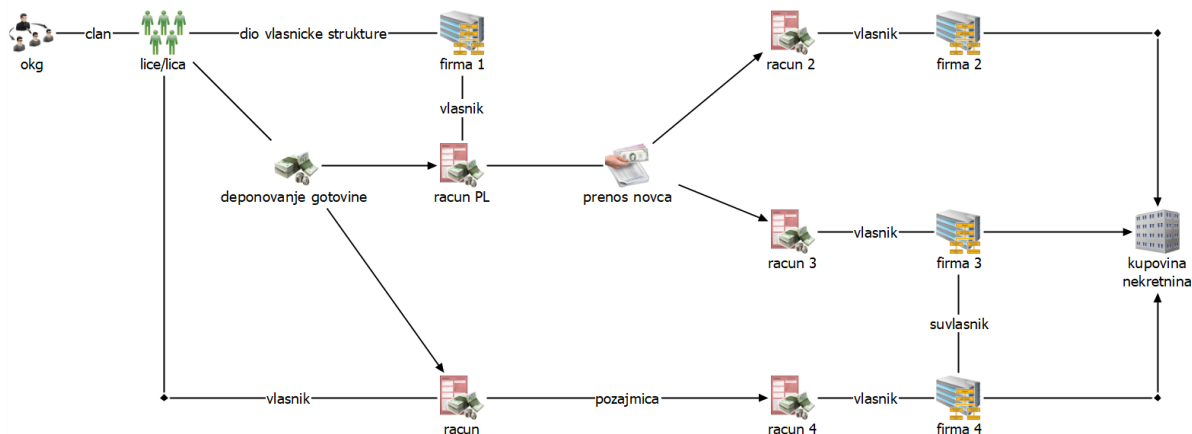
okg
clan
lice/lica
dio vlasnicke strukture
firma 1
vlasnik
racun 2
vlasnik
firma 2
deponovanje gotovine
racun PL
prenos novca
racun 3
vlasnik
firma 3
kupovina nekretnina
suvlasnik
vlasnik
racun
pozajmica
racun 4
vlasnik
firma 4